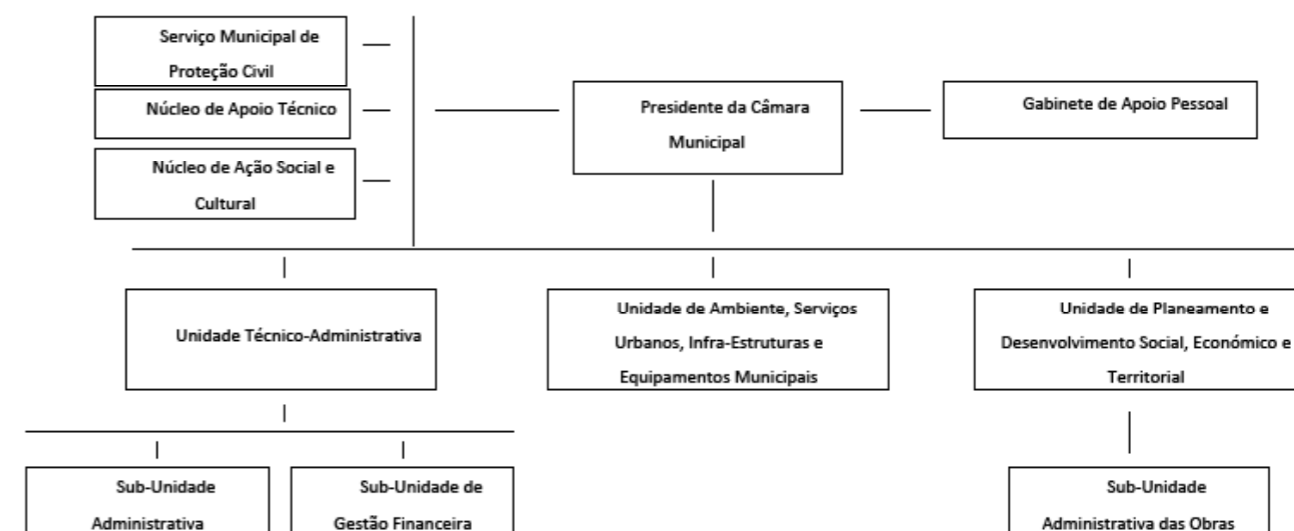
Serviço Municipal de Proteção Civil

Núcleo de Apoio Técnico

Núcleo de Ação Social e Cultural

Presidente da Câmara Municipal

Gabinete de Apoio Pessoal

Unidade Técnico-Administrativa

Unidade de Ambiente, Serviços Urbanos, Infra-Estruturas e Equipamentos Municipais

Unidade de Planeamento e Desenvolvimento Social, Económico e Territorial

Sub-Unidade Administrativa

Sub-Unidade de Gestão Financeira

Sub-Unidade Administrativa das Obras